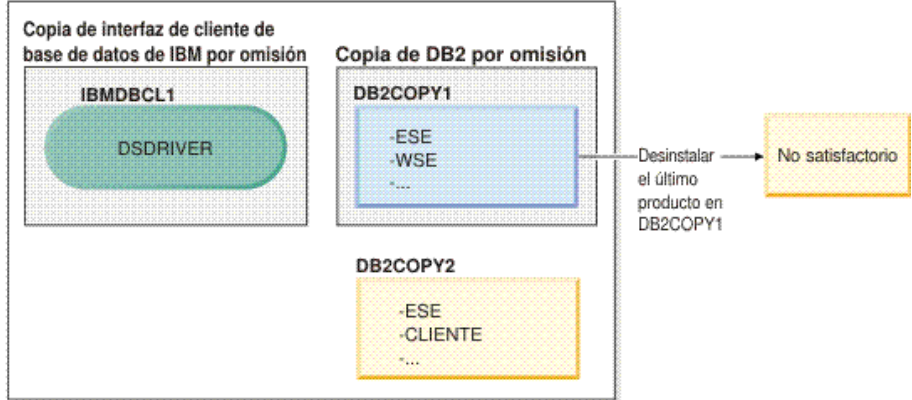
Copia de interfaz de cliente de base de datos de IBM por omisión

IBMDBCL1

DSDRIVER

Copia de DB2 por omisión

DB2COPY1

-ESE
-WSE
-...

Desinstalar el último producto en DB2COPY1

No satisfactorio

DB2COPY2

-ESE
-CLIENTE
-...